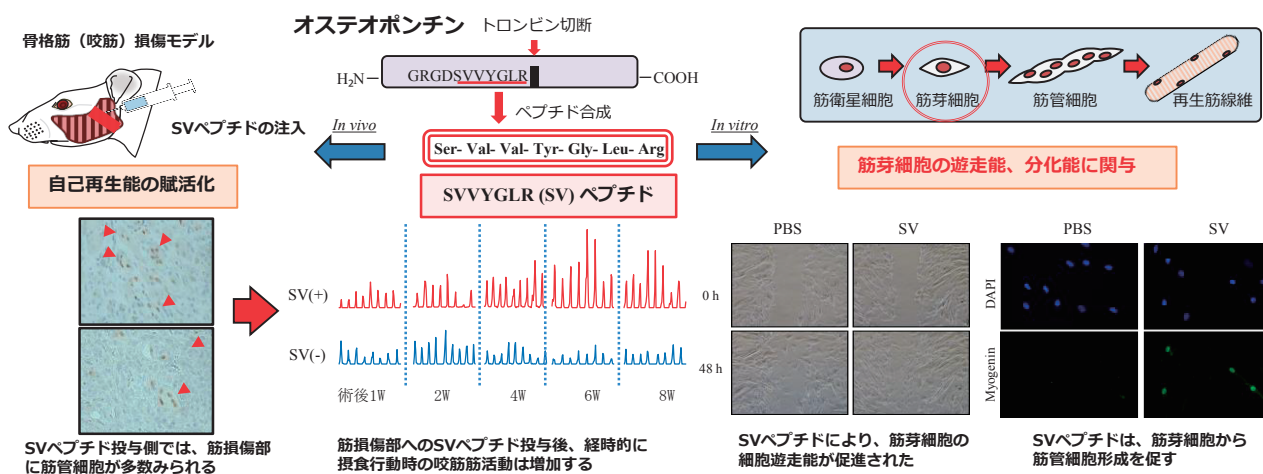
骨格筋（咬筋）損傷モデル

オステオポンチン

トロンビン切断

$H_2N-$ GRGDSVVYGLR $-COOH$

ペプチド合成

SVペプチドの注入

In vivo

In vitro

Ser- Val- Val- Tyr- Gly- Leu- Arg

SVVYGLR (SV) ペプチド

自己再生能の賦活化

筋衛星細胞

筋芽細胞

筋管細胞

再生筋線維

筋芽細胞の遊走能、分化能に関与

SV(+)

SV(-)

術後1W

2W

4W

6W

8W

PBS

SV

0 h

48 h

PBS

SV

DAPI

Myogenin

SVペプチド投与側では、筋損傷部に筋管細胞が多数みられる

筋損傷部へのSVペプチド投与後、経時的に摂食行動時の咬筋筋活動は増加する

SVペプチドにより、筋芽細胞の細胞遊走能が促進された

SVペプチドは、筋芽細胞から筋管細胞形成を促す